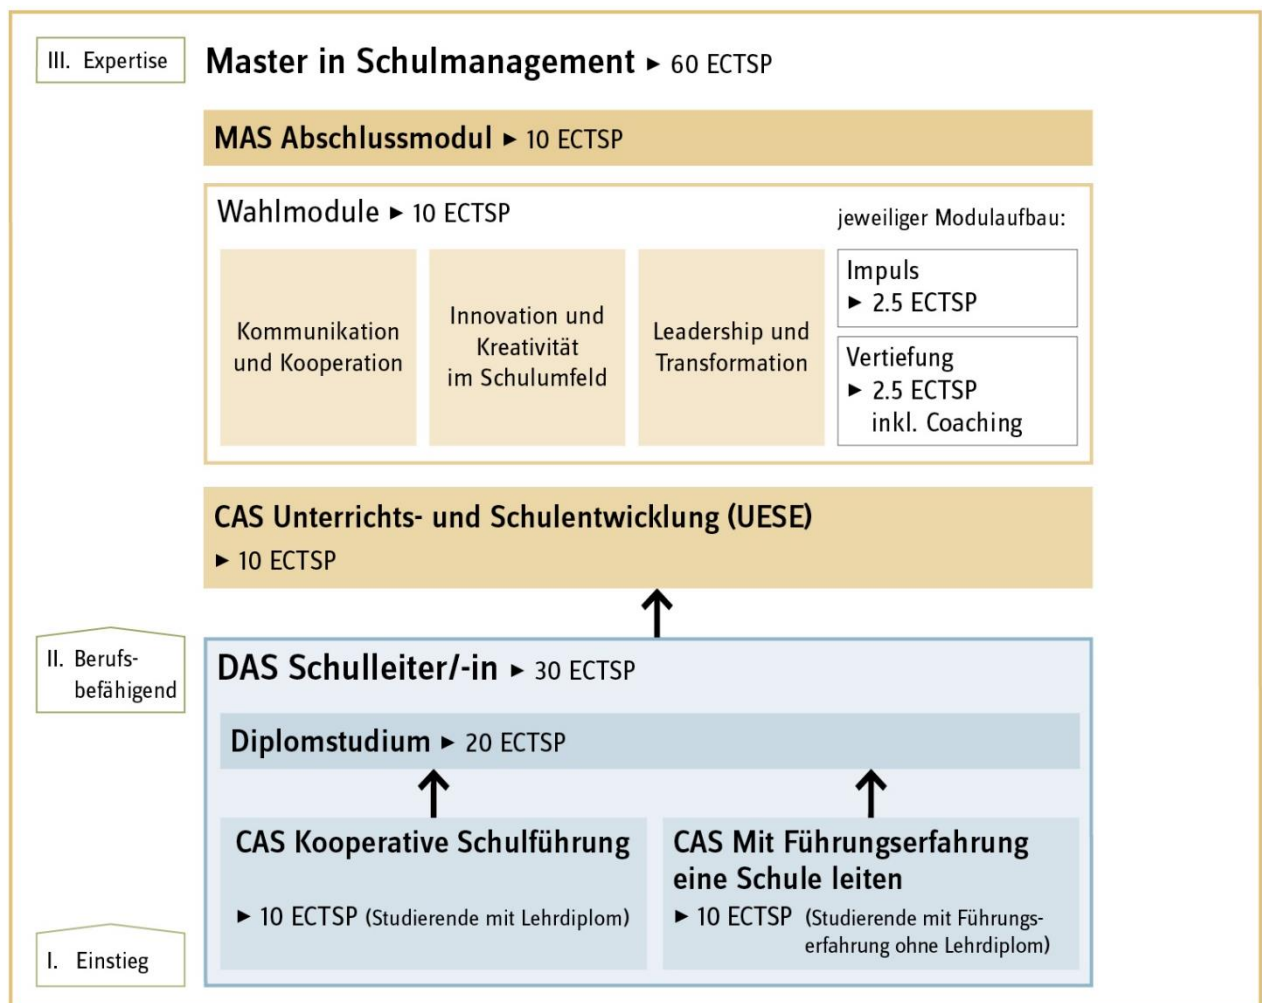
III. Expertise

Master in Schulmanagement ► 60 ECTSP

MAS Abschlussmodul ► 10 ECTSP

Wahlmodule ► 10 ECTSP

jeweiliger Modulaufbau:

Kommunikation und Kooperation

Innovation und Kreativität im Schulumfeld

Leadership und Transformation

Impuls ► 2.5 ECTSP

Vertiefung ► 2.5 ECTSP inkl. Coaching

CAS Unterrichts- und Schulentwicklung (UESE) ► 10 ECTSP

II. Berufsbefähigend

DAS Schulleiter/-in ► 30 ECTSP

Diplomstudium ► 20 ECTSP

CAS Kooperative Schulführung

► 10 ECTSP (Studierende mit Lehrdiplom)

CAS Mit Führungserfahrung eine Schule leiten

► 10 ECTSP (Studierende mit Führungserfahrung ohne Lehrdiplom)

I. Einstieg